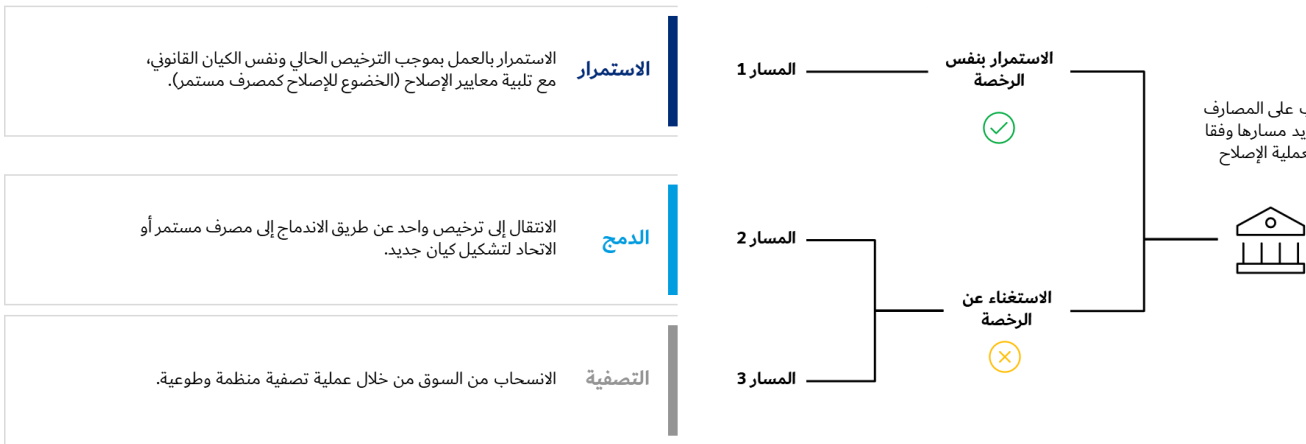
ـب على المصارف
ـيد مسارها وفقا
ـعملية الإصلاح

الاستمرار بنفس الرخصة

الاستغناء عن الرخصة

المسار 1

المسار 2

المسار 3

الاستمرار

الاستمرار بالعمل بموجب الترخيص الحالي ونفس الكيان القانوني، مع تلبية معايير الإصلاح (الخضوع للإصلاح كمصرف مستمر).

الدمج

الانتقال إلى ترخيص واحد عن طريق الاندماج إلى مصرف مستمر أو الاتحاد لتشكيل كيان جديد.

التصفية

الانسحاب من السوق من خلال عملية تصفية منظمة وطوعية.